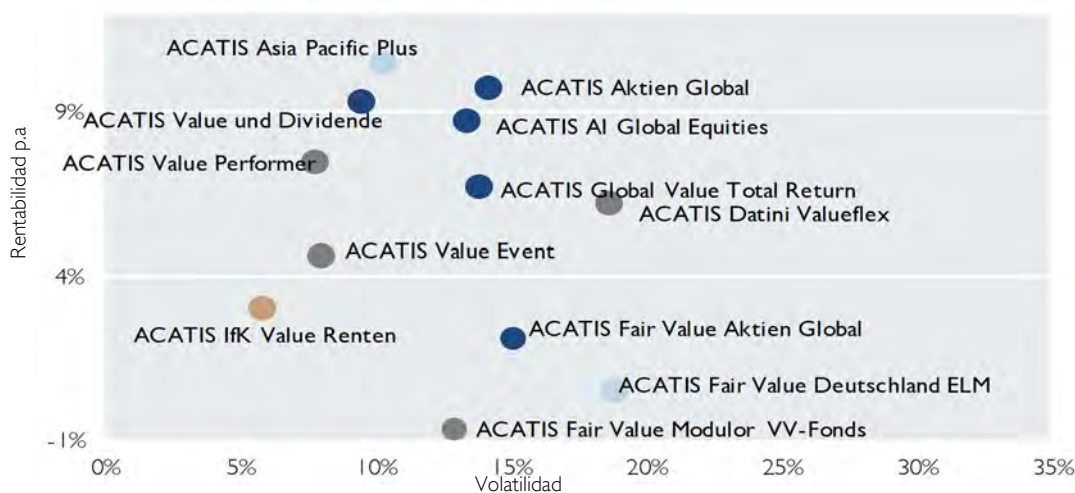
ACATIS Asia Pacific Plus

ACATIS Aktien Global

9%

ACATIS Value und Dividende

ACATIS AI Global Equities

ACATIS Value Performer

ACATIS Global Value Total Return

ACATIS Datini Valueflex

ACATIS Value Event

4%

ACATIS IfK Value Renten

ACATIS Fair Value Aktien Global

ACATIS Fair Value Deutschland ELM

-1%

ACATIS Fair Value Modulor VV-Fonds

Rentabilidad p.a

0%
5%
10%
15%
20%
25%
30%
35%

Volatilidad